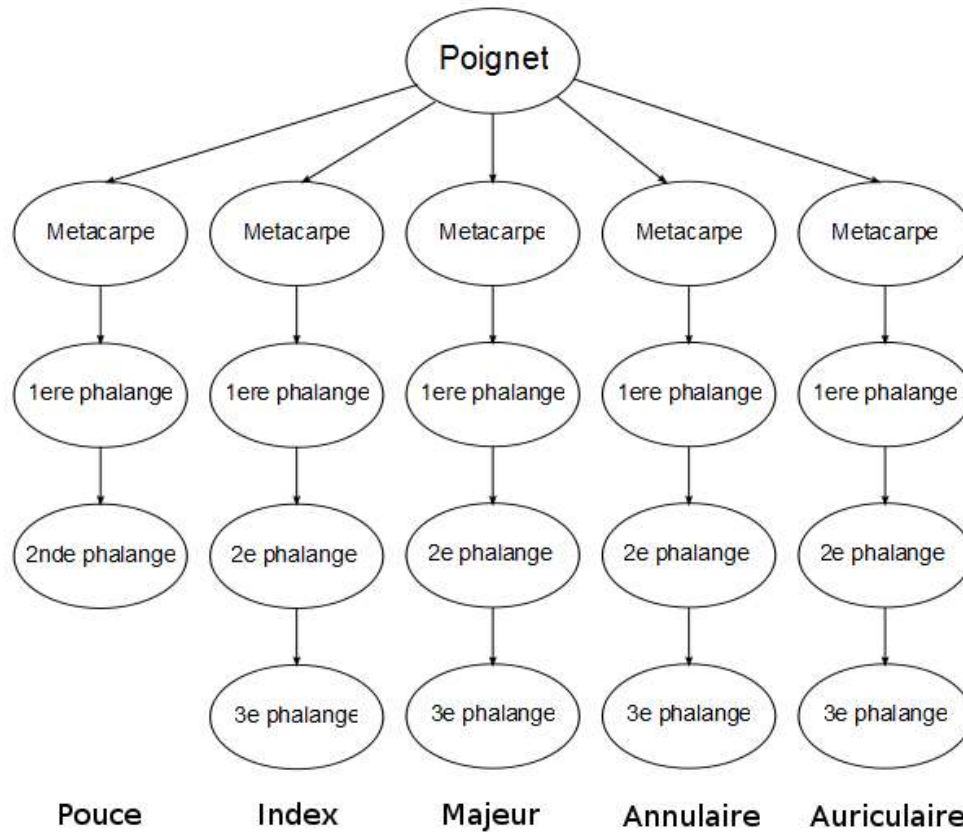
Poignet

Metacarpe

1ere phalange

2nde phalange

Pouce

Metacarpe

1ere phalange

2e phalange

3e phalange

Index

Metacarpe

1ere phalange

2e phalange

3e phalange

Majeur

Metacarpe

1ere phalange

2e phalange

3e phalange

Annulaire

Metacarpe

1ere phalange

2e phalange

3e phalange

Auriculaire